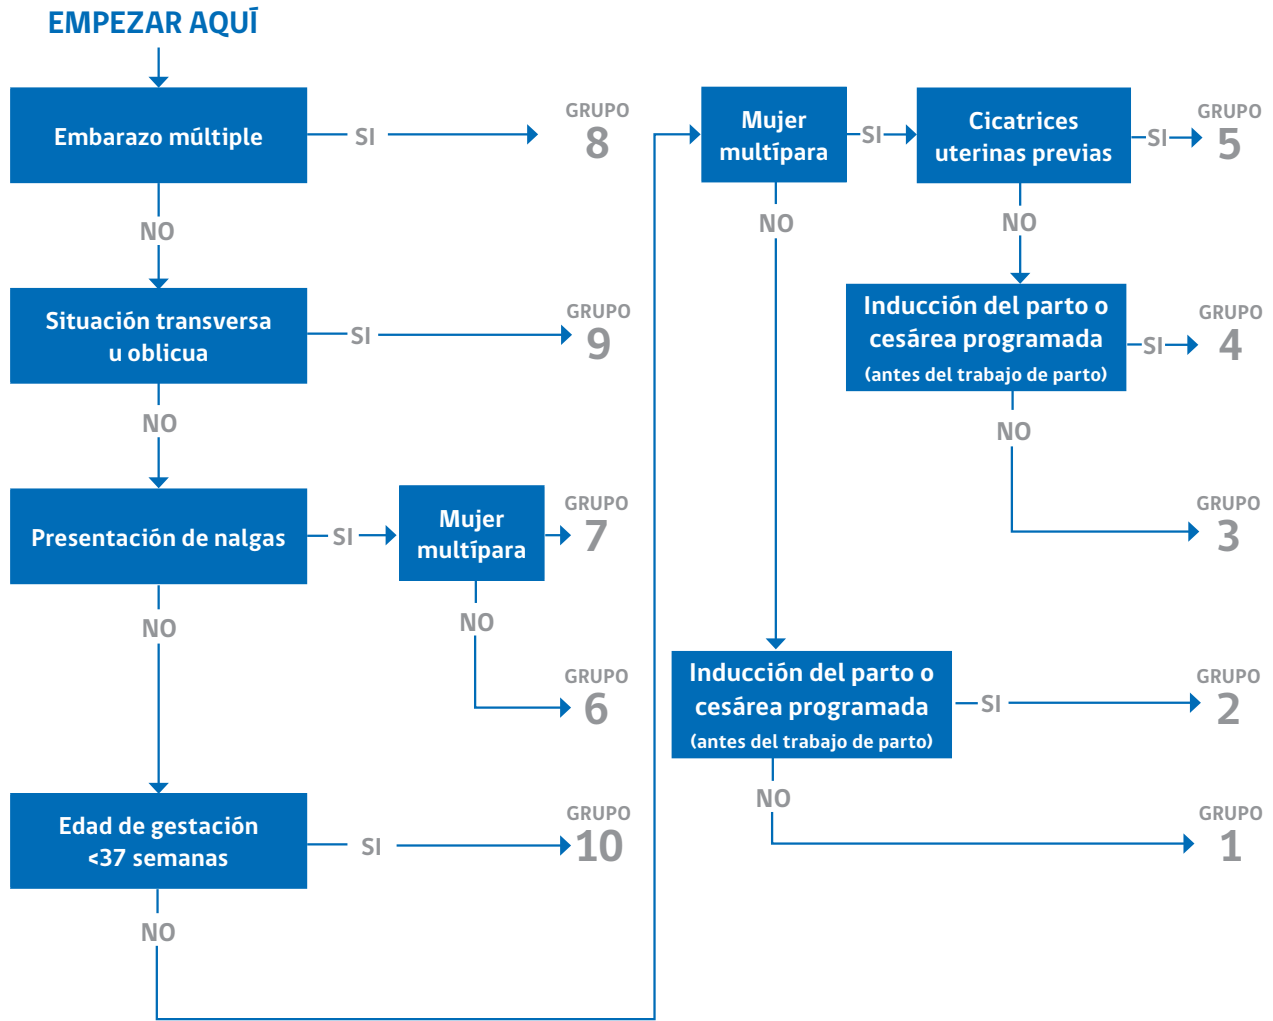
EMPEZAR AQUÍ

Embarazo múltiple
SI
GRUPO 8
NO

Situación transversa u oblicua
SI
GRUPO 9
NO

Presentación de nalgas
SI
Mujer multípara
GRUPO 7
NO
GRUPO 6
NO

Edad de gestación <37 semanas
SI
GRUPO 10
NO

Mujer multípara
SI
Cicatrices uterinas previas
SI
GRUPO 5
NO
NO

Inducción del parto o cesárea programada (antes del trabajo de parto)
SI
GRUPO 4
NO
GRUPO 3

Inducción del parto o cesárea programada (antes del trabajo de parto)
SI
GRUPO 2
NO
GRUPO 1